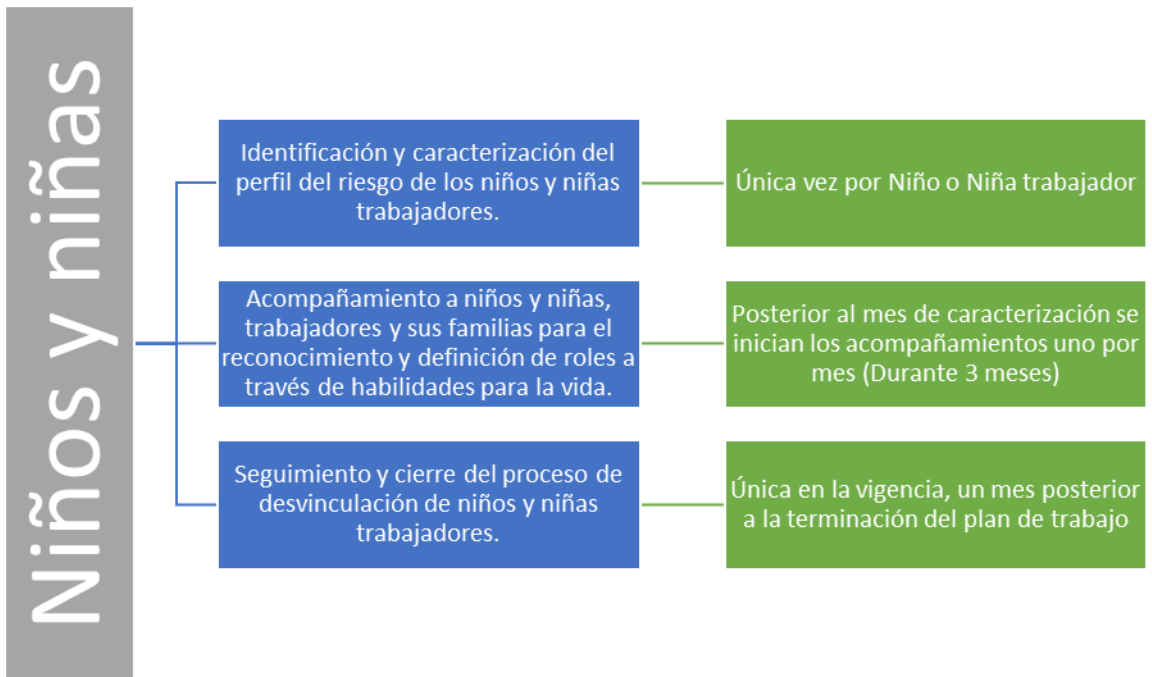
Niños y niñas

Identificación y caracterización del perfil del riesgo de los niños y niñas trabajadores.

Única vez por Niño o Niña trabajador

Acompañamiento a niños y niñas, trabajadores y sus familias para el reconocimiento y definición de roles a través de habilidades para la vida.

Posterior al mes de caracterización se inician los acompañamientos uno por mes (Durante 3 meses)

Seguimiento y cierre del proceso de desvinculación de niños y niñas trabajadores.

Única en la vigencia, un mes posterior a la terminación del plan de trabajo